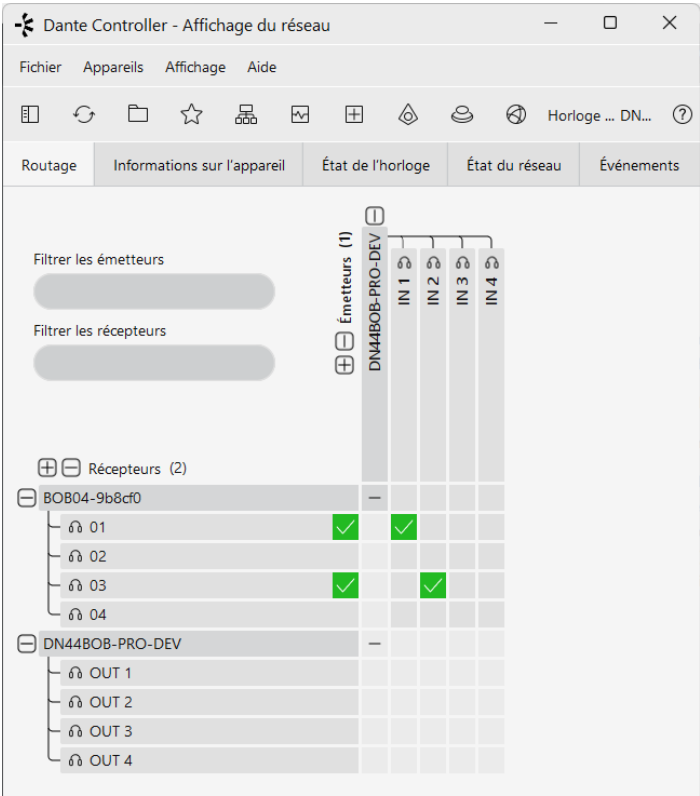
Dante Controller - Affichage du réseau

Fichier Appareils Affichage Aide

Horloge ... DN...

Routage | Informations sur l'appareil | État de l'horloge | État du réseau | Événements

Filtrer les émetteurs

Filtrer les récepteurs

Émetteurs (1)

DN44BOB-PRO-DEV

IN 1
IN 2
IN 3
IN 4

Récepteurs (2)

BOB04-9b8cf0
–
01
02
03
04

DN44BOB-PRO-DEV
–
OUT 1
OUT 2
OUT 3
OUT 4